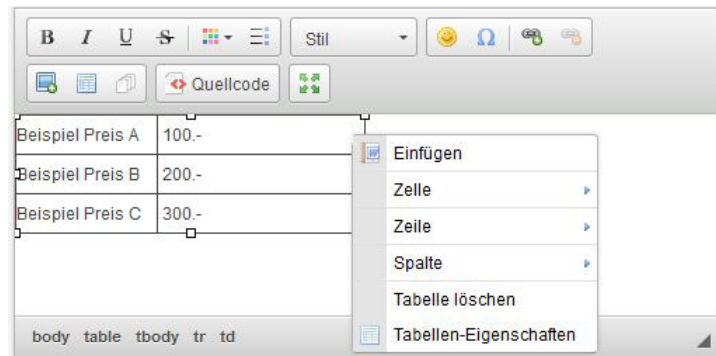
B I U S Stil Ω
Quellcode

| Beispiel Preis A | 100.- |
|---|---|
| Beispiel Preis B | 200.- |
| Beispiel Preis C | 300.- |

Einfügen
Zelle
Zeile
Spalte
Tabelle löschen
Tabellen-Eigenschaften

body table tbody tr td